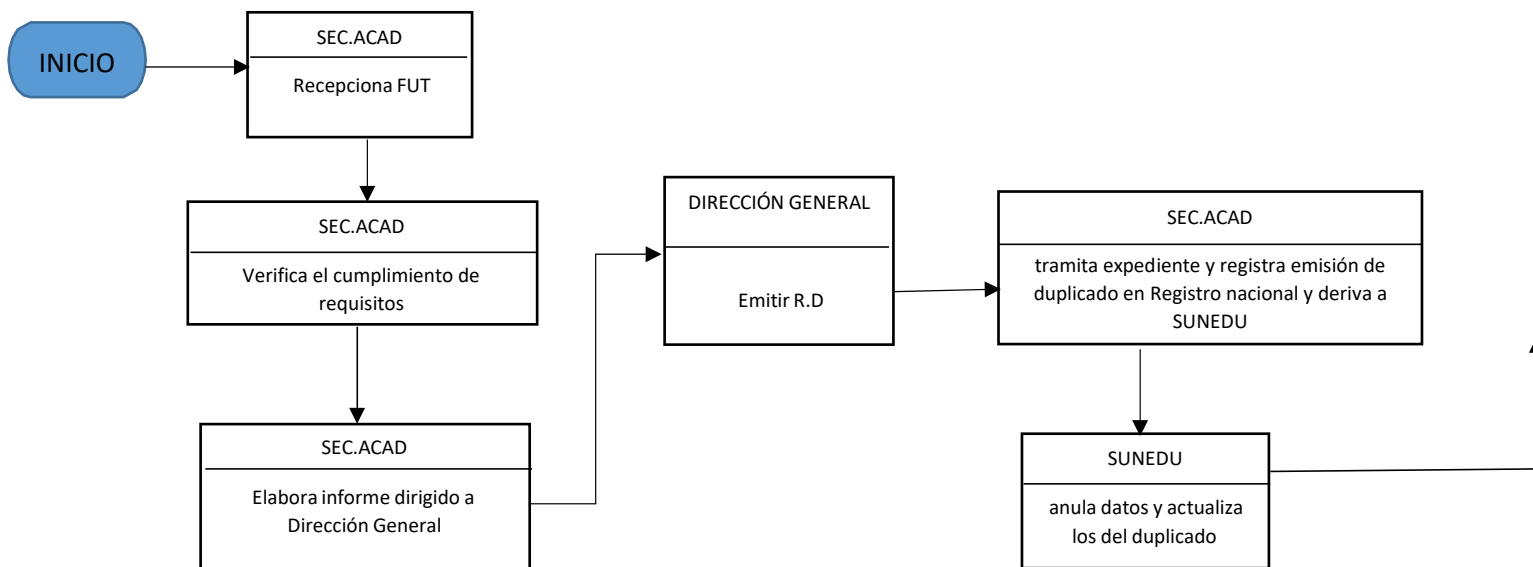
INICIO

SEC.ACAD

Recepciona FUT

SEC.ACAD

Verifica el cumplimiento de requisitos

SEC.ACAD

Elabora informe dirigido a Dirección General

DIRECCIÓN GENERAL

Emitir R.D

SEC.ACAD

tramita expediente y registra emisión de duplicado en Registro nacional y deriva a SUNEDU

SUNEDU

anula datos y actualiza los del duplicado